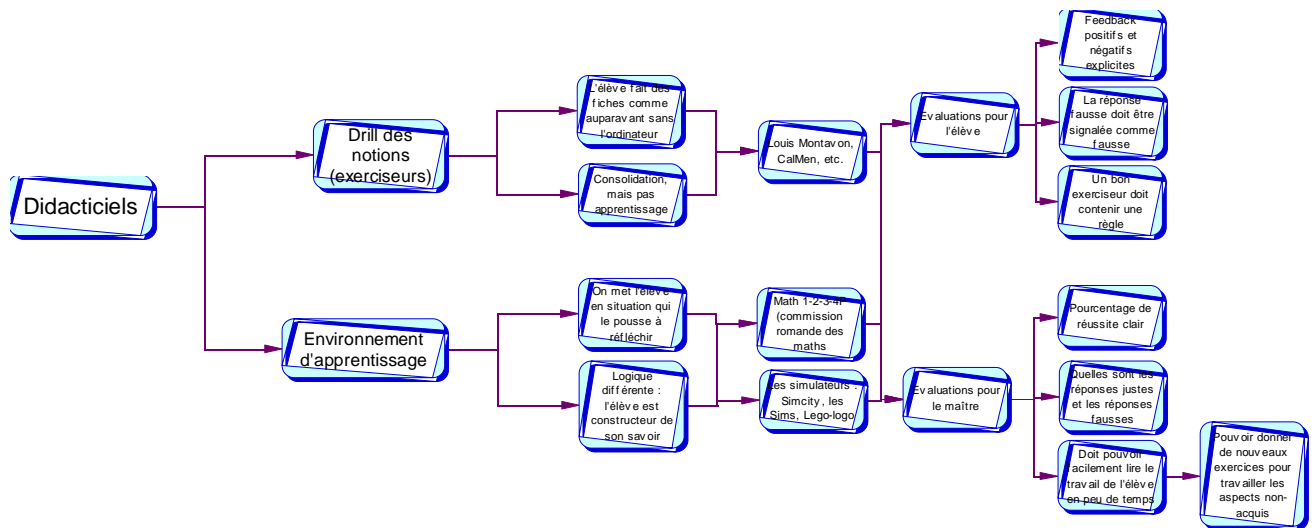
Didacticiels

Drill des notions (exerciseurs)

Environnement d'apprentissage

L'élève fait des fiches comme auparavant sans l'ordinateur

Consolidation, mais pas apprentissage

On met l'élève en situation qui le pousse à réfléchir

Logique différente : l'élève est constructeur de son savoir

Louis Montavon, CalMen, etc.

Math 1-2-3-4P (commission romande des maths

Les simulateurs : Simcity, les Sims, Lego-logo

Evaluations pour l'élève

Evaluations pour le maître

Feedback positifs et négatifs explicites

La réponse fausse doit être signalée comme fausse

Un bon exerciseur doit contenir une règle

Pourcentage de réussite clair

Quelles sont les réponses justes et les réponses fausses

Doit pouvoir facilement lire le travail de l'élève en peu de temps

Pouvoir donner de nouveaux exercices pour travailler les aspects non-acquis